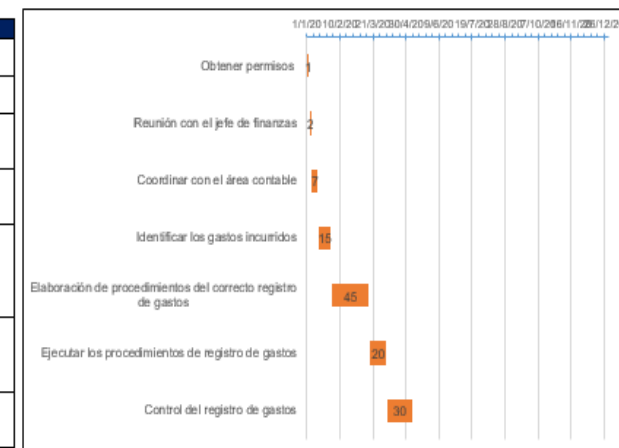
1/1/2010/2/2021/3/2030/4/209/6/2019/7/2028/8/207/10/2016/11/2026/12/2

Obtener permisos 1

Reunión con el jefe de finanzas 2

Coordinar con el área contable 7

Identificar los gastos incurridos 15

Elaboración de procedimientos del correcto registro de gastos 45

Ejecutar los procedimientos de registro de gastos 20

Control del registro de gastos 30